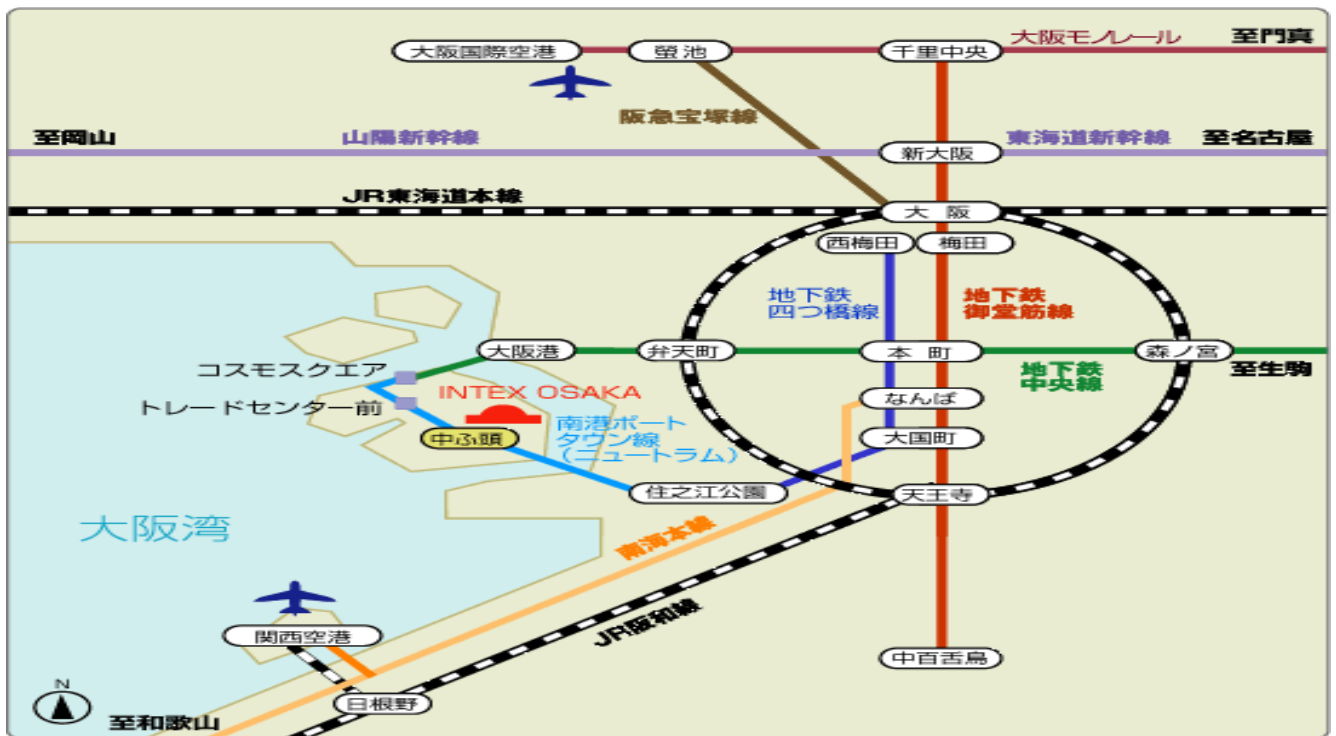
大阪国際空港
蛍池
千里中央
大阪モノレール
至門真
阪急宝塚線
至岡山
山陽新幹線
新大阪
東海道新幹線
至名古屋
JR東海道本線
大阪
西梅田
梅田
地下鉄
四つ橋線
地下鉄
御堂筋線
大阪港
弁天町
本町
森ノ宮
至生駒
地下鉄
中央線
コスモスクエア
トレードセンター前
INTEX OSAKA
なんば
中ふ頭
南港ポート
タウン線
（ニュートラム）
大国町
住之江公園
天王寺
大阪湾
南海本線
JR阪和線
関西空港
中百舌鳥
日根野
N
至和歌山